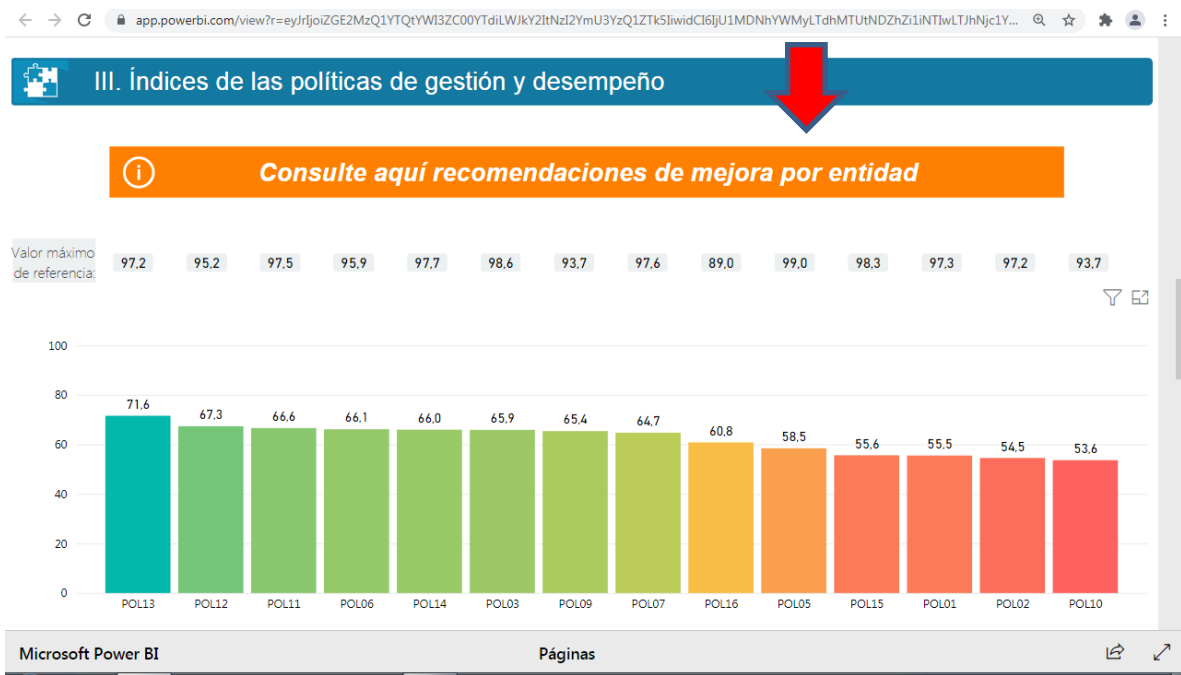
app.powerbi.com/view?r=eyJrIjoiZGE2MzQ1YTQtYWI3ZC00YTdiLWJkY2ItNzI2YmU3YzQ1ZTk5IiwidCI6IjU1MDNhYWMyLTdhMTUtNDZhZi1iNTIwLTJhNjc1Y...

III. Índices de las políticas de gestión y desempeño

Consulte aquí recomendaciones de mejora por entidad

Valor máximo de referencia:

| 97,2 | 95,2 | 97,5 | 95,9 | 97,7 | 98,6 | 93,7 | 97,6 | 89,0 | 99,0 | 98,3 | 97,3 | 97,2 | 93,7 |
|---|---|---|---|---|---|---|---|---|---|---|---|---|---|

100
80
60
40
20
0

| POL13 | POL12 | POL11 | POL06 | POL14 | POL03 | POL09 | POL07 | POL16 | POL05 | POL15 | POL01 | POL02 | POL10 |
|---|---|---|---|---|---|---|---|---|---|---|---|---|---|
| 71,6 | 67,3 | 66,6 | 66,1 | 66,0 | 65,9 | 65,4 | 64,7 | 60,8 | 58,5 | 55,6 | 55,5 | 54,5 | 53,6 |

Microsoft Power BI

Páginas